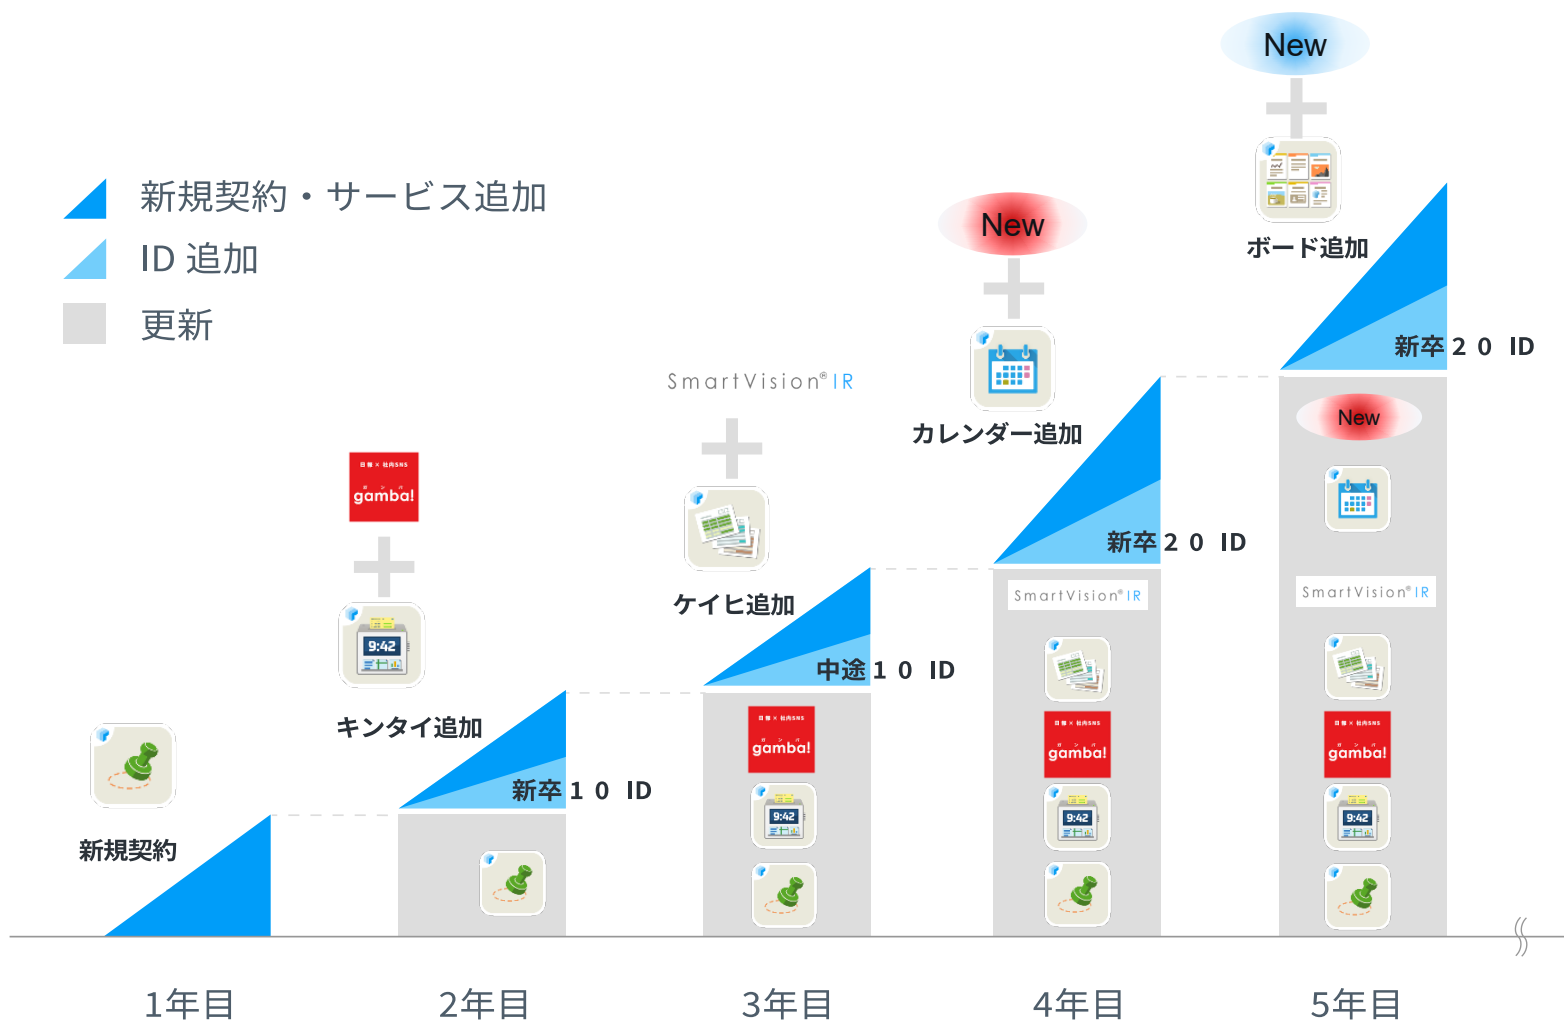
新規契約・サービス追加
ID 追加
更新

New
New
SmartVision® IR
gamba!
ボード追加
カレンダー追加
新卒２０ ID
New
ケイヒ追加
新卒２０ ID
SmartVision® IR
SmartVision® IR
キンタイ追加
中途１０ ID
gamba!
gamba!
gamba!
新卒１０ ID
新規契約

1年目
2年目
3年目
4年目
5年目